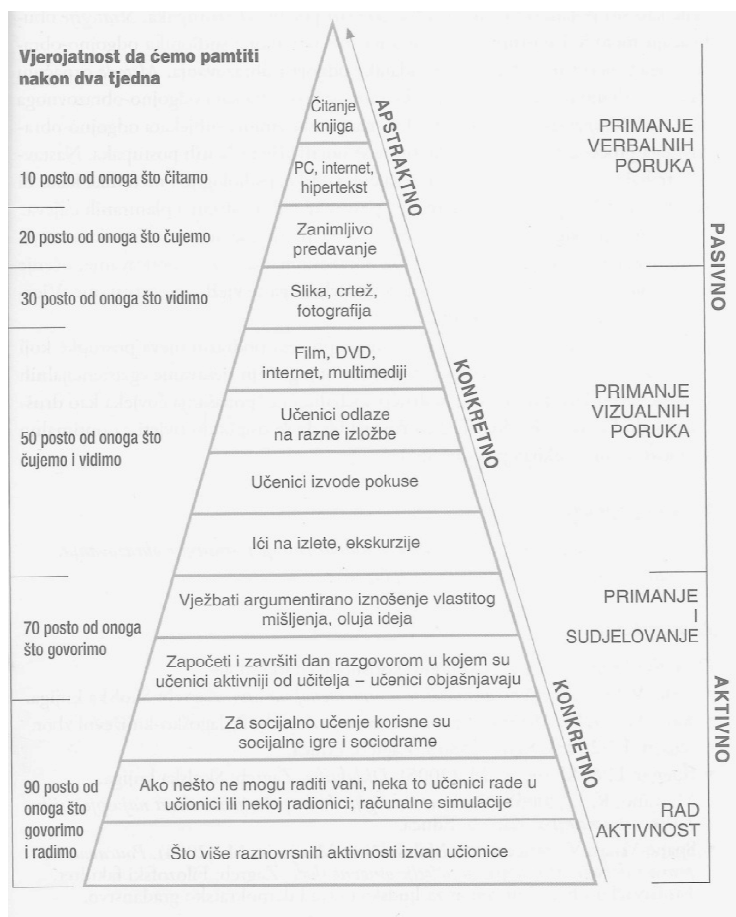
Vjerojatnost da ćemo pamtiti nakon dva tjedna

10 posto od onoga što čitamo

20 posto od onoga što čujemo

30 posto od onoga što vidimo

50 posto od onoga što čujemo i vidimo

70 posto od onoga što govorimo

90 posto od onoga što govorimo i radimo

Čitanje knjiga

PC, internet, hipertekst

Zanimljivo predavanje

Slika, crtež, fotografija

Film, DVD, internet, multimediji

Učenici odlaze na razne izložbe

Učenici izvode pokuse

Ići na izlete, ekskurzije

Vježbati argumentirano iznošenje vlastitog mišljenja, oluja ideja

Započeti i završiti dan razgovorom u kojem su učenici aktivniji od učitelja – učenici objašnjavaju

Za socijalno učenje korisne su socijalne igre i sociodrame

Ako nešto ne mogu raditi vani, neka to učenici rade u učionici ili nekoj radionici; računalne simulacije

Što više raznovrsnih aktivnosti izvan učionice

APSTRAKTNO

KONKRETNO

KONKRETNO

PRIMANJE VERBALNIH PORUKA

PRIMANJE VIZUALNIH PORUKA

PRIMANJE I SUDJELOVANJE

RAD AKTIVNOST

PASIVNO

AKTIVNO